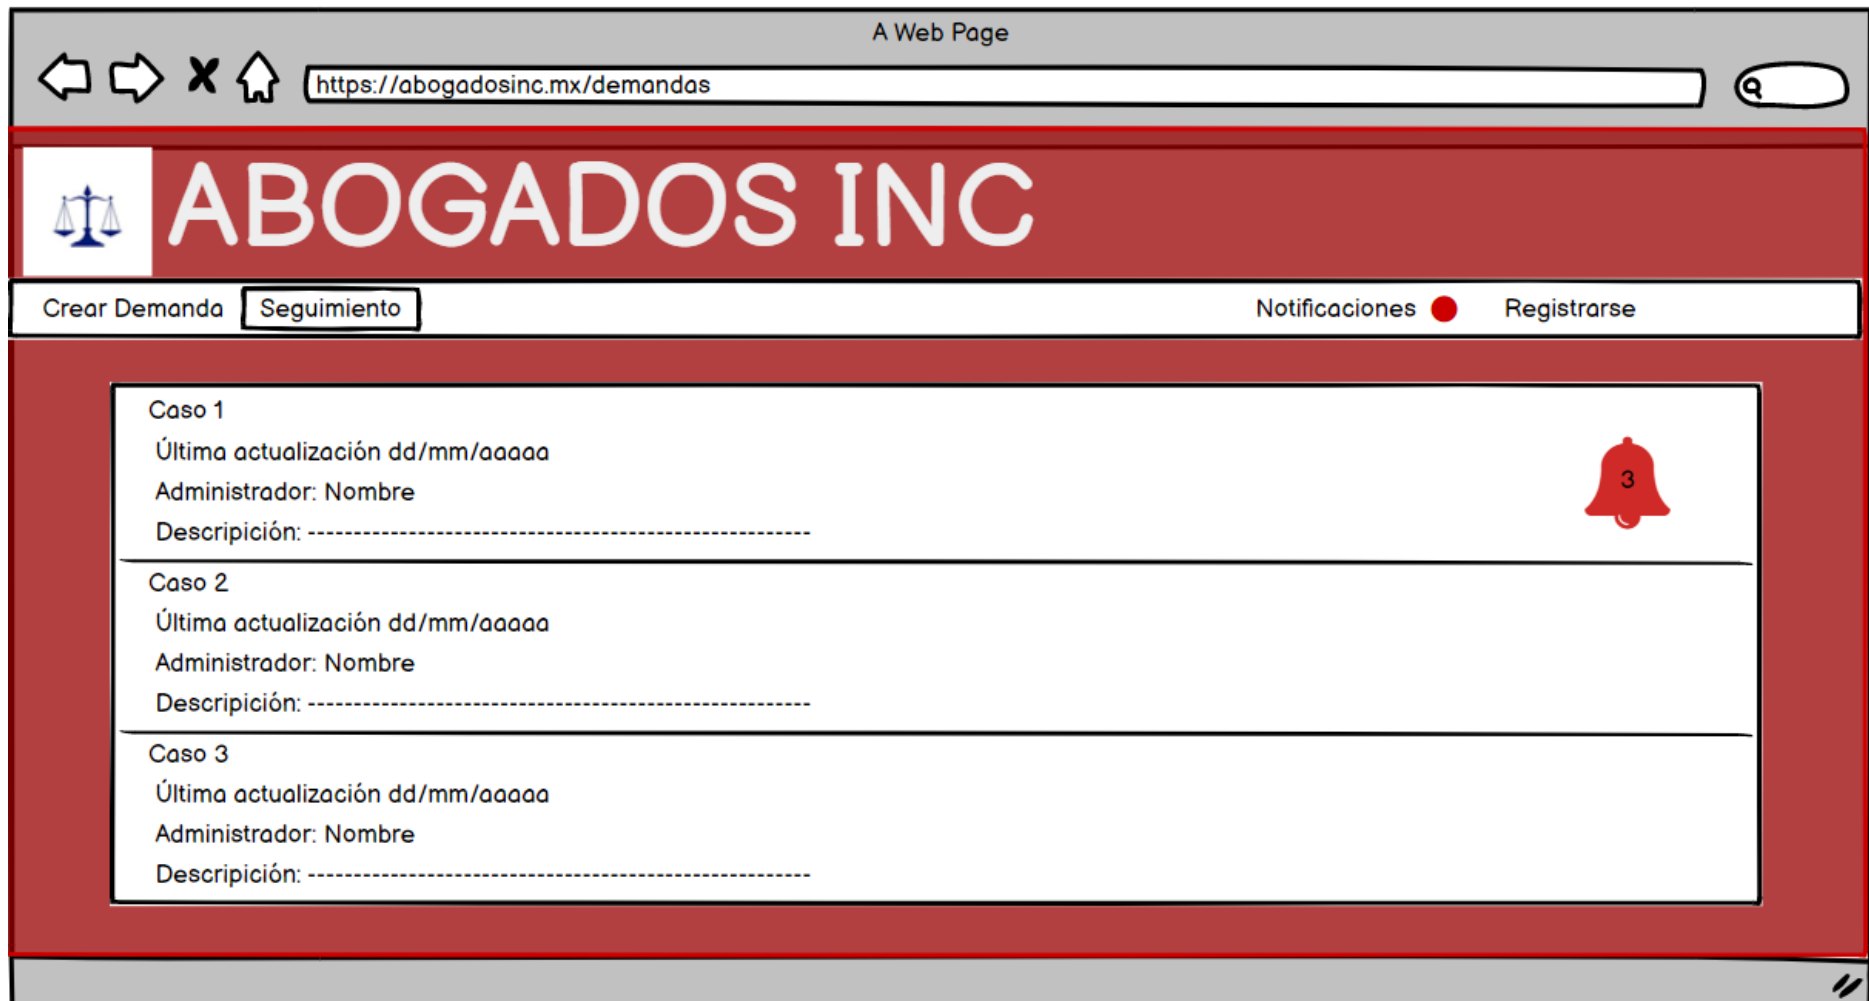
A Web Page

https://abogadosinc.mx/demandas

ABOGADOS INC

Crear Demanda Seguimiento Notificaciones Registrarse

Caso 1
Última actualización dd/mm/aaaaa
Administrador: Nombre
Descripción: -----------------------------------------------------

3

Caso 2
Última actualización dd/mm/aaaaa
Administrador: Nombre
Descripción: -----------------------------------------------------

Caso 3
Última actualización dd/mm/aaaaa
Administrador: Nombre
Descripción: -----------------------------------------------------